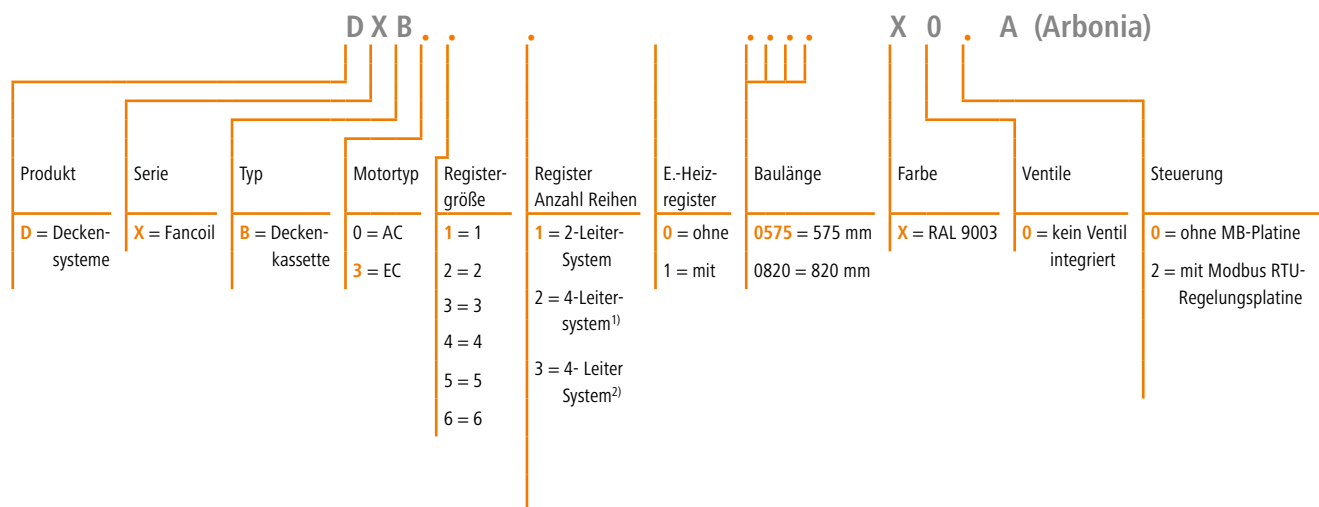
D X B . . . . . . . X 0 . A (Arbonia)

Produkt
D = Deckensysteme

Serie
X = Fancoil

Typ
B = Deckenkassette

Motortyp
0 = AC
3 = EC

Registergröße
1 = 1
2 = 2
3 = 3
4 = 4
5 = 5
6 = 6

Register Anzahl Reihen
1 = 2-Leiter-System
2 = 4-Leitersystem$^{1)}$
3 = 4- Leiter System$^{2)}$

E.-Heizregister
0 = ohne
1 = mit

Baulänge
0575 = 575 mm
0820 = 820 mm

Farbe
X = RAL 9003

Ventile
0 = kein Ventil integriert

Steuerung
0 = ohne MB-Platine
2 = mit Modbus RTU-Regelungsplatine